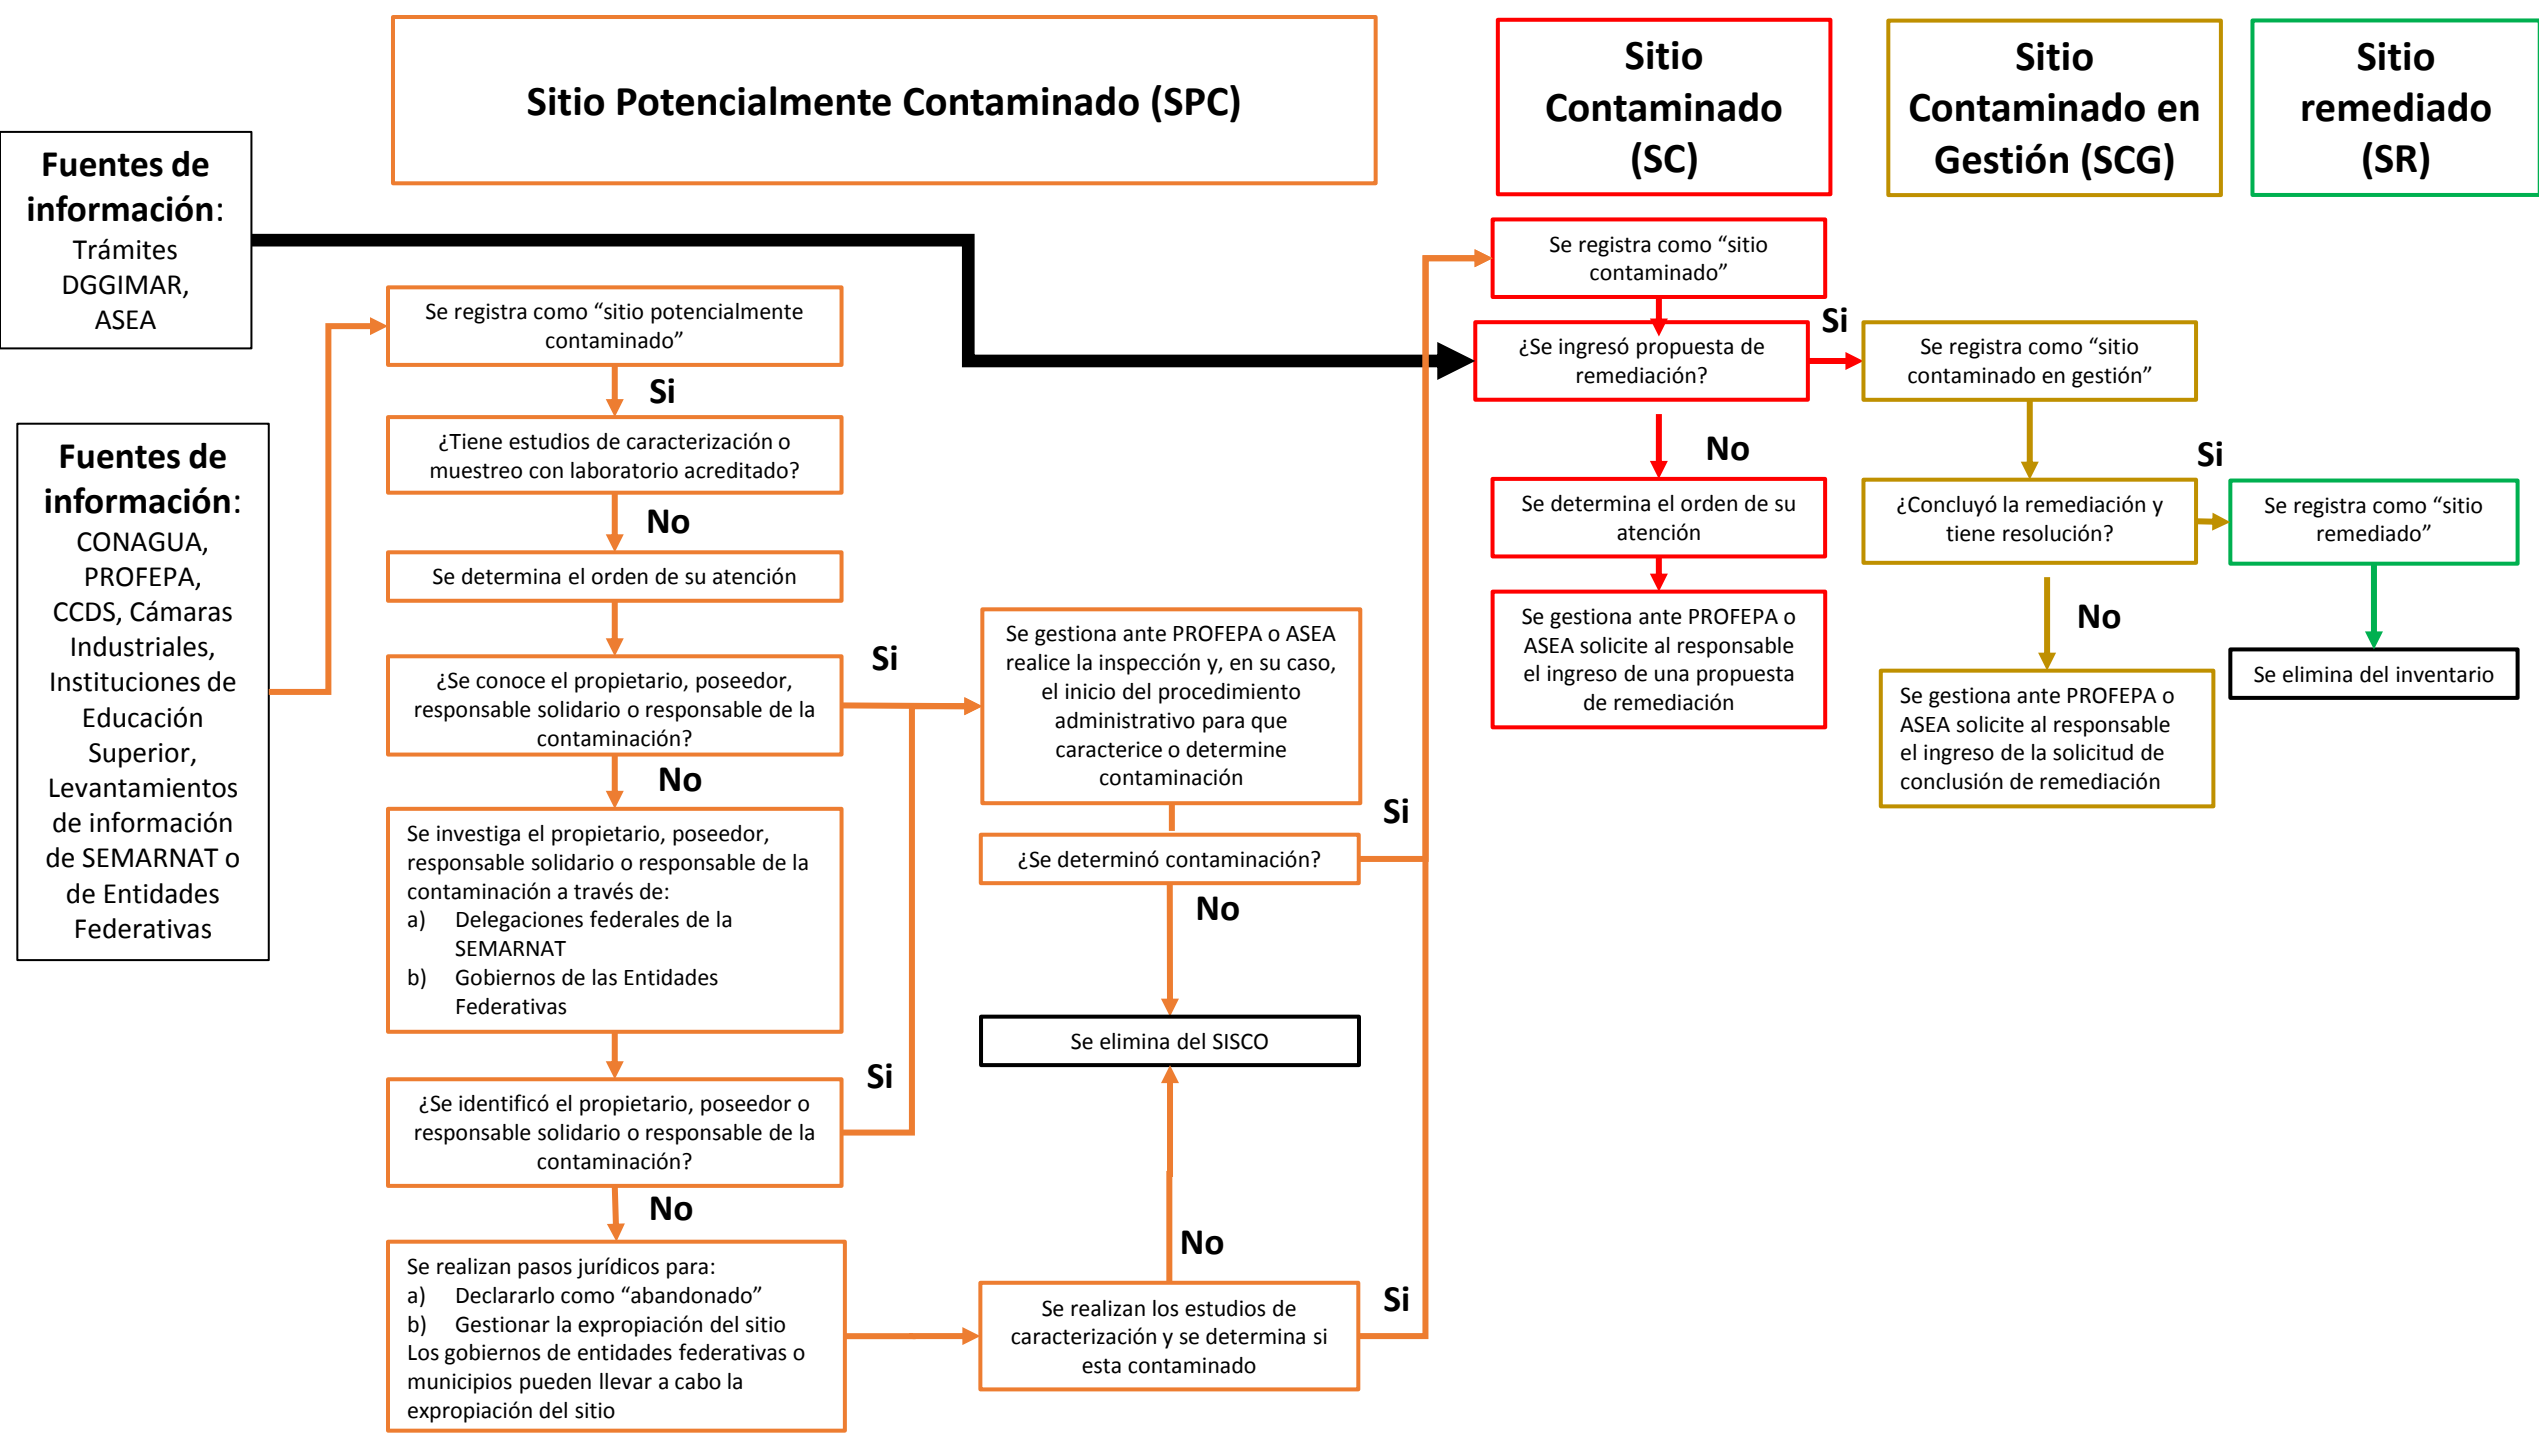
Sitio Potencialmente Contaminado (SPC)

Sitio Contaminado (SC)

Sitio Contaminado en Gestión (SCG)

Sitio remediado (SR)

Fuentes de información: Trámites DGGIMAR, ASEA

Fuentes de información: CONAGUA, PROFEPA, CCDS, Cámaras Industriales, Instituciones de Educación Superior, Levantamientos de información de SEMARNAT o de Entidades Federativas

Se registra como "sitio potencialmente contaminado"

Si

¿Tiene estudios de caracterización o muestreo con laboratorio acreditado?

No

Se determina el orden de su atención

¿Se conoce el propietario, poseedor, responsable solidario o responsable de la contaminación?

Si

No

Se investiga el propietario, poseedor, responsable solidario o responsable de la contaminación a través de:
a) Delegaciones federales de la SEMARNAT
b) Gobiernos de las Entidades Federativas

¿Se identificó el propietario, poseedor o responsable solidario o responsable de la contaminación?

Si

No

Se realizan pasos jurídicos para:
a) Declararlo como "abandonado"
b) Gestionar la expropiación del sitio
Los gobiernos de entidades federativas o municipios pueden llevar a cabo la expropiación del sitio

Se gestiona ante PROFEPA o ASEA realice la inspección y, en su caso, el inicio del procedimiento administrativo para que caracterice o determine contaminación

Si

¿Se determinó contaminación?

No

Se elimina del SISCO

No

Se realizan los estudios de caracterización y se determina si esta contaminado

Si

Se registra como "sitio contaminado"

Si

¿Se ingresó propuesta de remediación?

No

Se determina el orden de su atención

Se gestiona ante PROFEPA o ASEA solicite al responsable el ingreso de una propuesta de remediación

Se registra como "sitio contaminado en gestión"

Si

¿Concluyó la remediación y tiene resolución?

No

Se gestiona ante PROFEPA o ASEA solicite al responsable el ingreso de la solicitud de conclusión de remediación

Se registra como "sitio remediado"

Se elimina del inventario